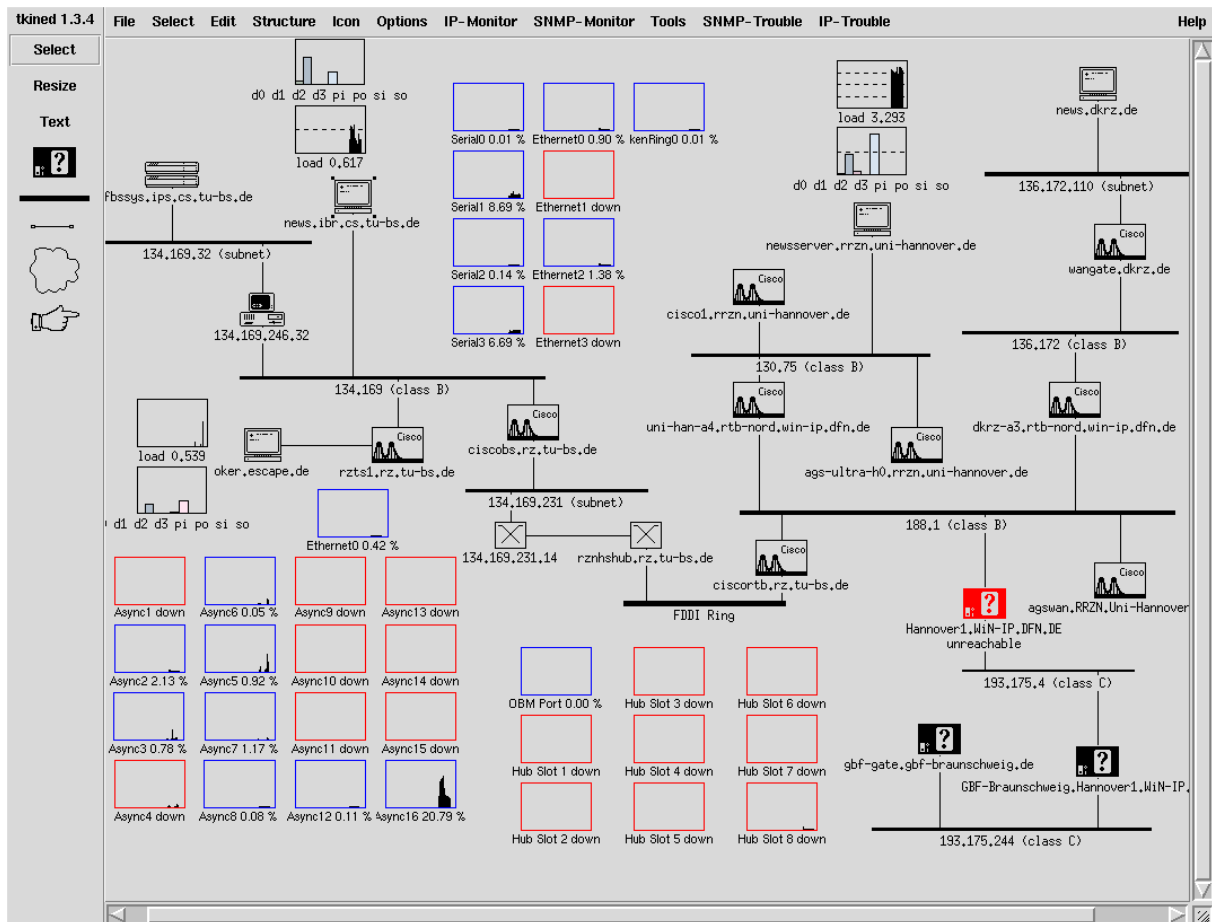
tkined 1.3.4 File Select Edit Structure Icon Options IP-Monitor SNMP-Monitor Tools SNMP-Trouble IP-Trouble Help

Select
Resize
Text

d0 d1 d2 d3 pi po si so
load 0.617
fbssys.ips.cs.tu-bs.de
news.ibr.cs.tu-bs.de
134.169.32 (subnet)
134.169.246.32
134.169 (class B)

Serial0 0.01 %
Ethernet0 0.90 %
kenRing0 0.01 %
Serial1 8.69 %
Ethernet1 down
Serial2 0.14 %
Ethernet2 1.38 %
Serial3 6.69 %
Ethernet3 down

load 0.539
oker.escape.de
rzts1.rz.tu-bs.de
Cisco
d1 d2 d3 pi po si so
Ethernet0 0.42 %
ciscobs.rz.tu-bs.de
134.169.231 (subnet)
134.169.231.14
rznhshub.rz.tu-bs.de
FDDI Ring

load 3.293
d0 d1 d2 d3 pi po si so
newsserver.rrzn.uni-hannover.de
Cisco
cisco1.rrzn.uni-hannover.de
130.75 (class B)
uni-han-a4.rtb-nord.win-ip.dfn.de
ags-ultra-h0.rrzn.uni-hannover.de
ciscortb.rz.tu-bs.de

news.dkrz.de
136.172.110 (subnet)
wangate.dkrz.de
136.172 (class B)
dkrz-a3.rtb-nord.win-ip.dfn.de
188.1 (class B)
agswan.RRZN.Uni-Hannover
Hannover1.WiN-IP.DFN.DE
unreachable
193.175.4 (class C)
gbf-gate.gbf-braunschweig.de
GBF-Braunschweig.Hannover1.WiN-IP.
193.175.244 (class C)

Async1 down
Async6 0.05 %
Async9 down
Async13 down
Async2 2.13 %
Async5 0.92 %
Async10 down
Async14 down
Async3 0.78 %
Async7 1.17 %
Async11 down
Async15 down
Async4 down
Async8 0.08 %
Async12 0.11 %
Async16 20.79 %

OBM Port 0.00 %
Hub Slot 3 down
Hub Slot 6 down
Hub Slot 1 down
Hub Slot 4 down
Hub Slot 7 down
Hub Slot 2 down
Hub Slot 5 down
Hub Slot 8 down